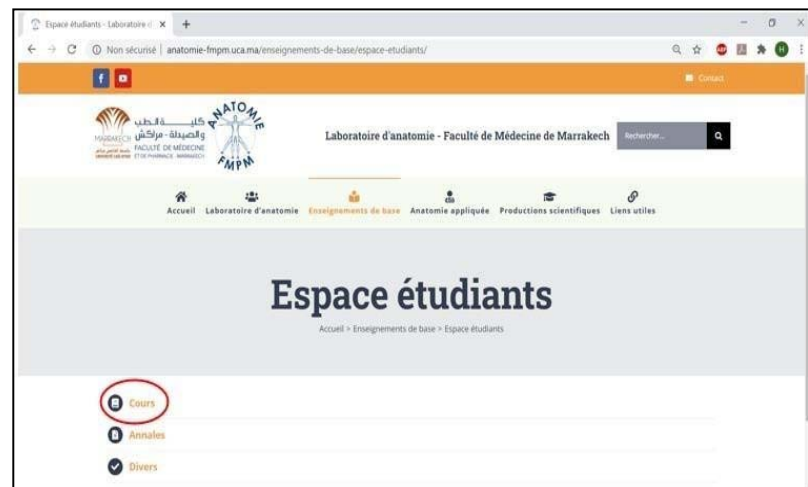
Espace étudiants - Laboratoire d ×  +

Non sécurisé | anatomie-fmpm.uca.ma/enseignements-de-base/espace-etudiants/

Contact

كلية الطب والصيدلة - مراكش
MARRAKECH FACULTÉ DE MÉDECINE ET DE PHARMACIE MARRAKECH

ANATOMIE FMPM

Laboratoire d'anatomie - Faculté de Médecine de Marrakech

Rechercher...

Accueil   Laboratoire d'anatomie   Enseignements de base   Anatomie appliquée   Productions scientifiques   Liens utiles

Espace étudiants

Accueil > Enseignements de base > Espace étudiants

Cours

Annales

Divers